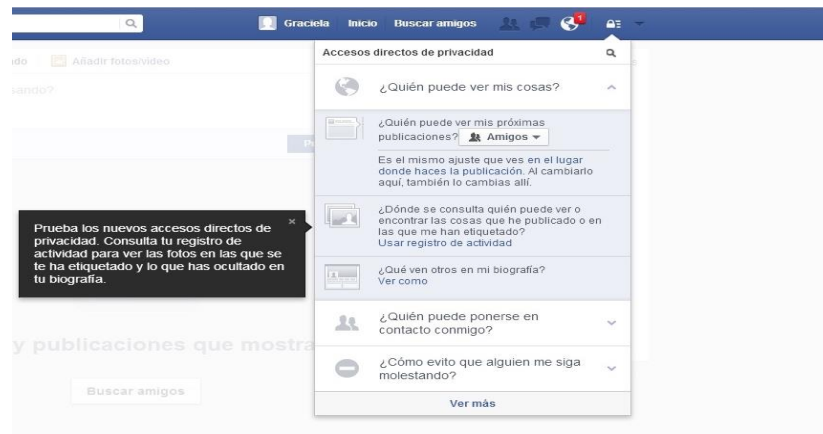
Graciela Inicio Buscar amigos 1

ido Añadir fotos/video

sando?

Accesos directos de privacidad

¿Quién puede ver mis cosas?

¿Quién puede ver mis próximas publicaciones? Amigos

Es el mismo ajuste que ves en el lugar donde haces la publicación. Al cambiarlo aquí, también lo cambias allí.

¿Dónde se consulta quién puede ver o encontrar las cosas que he publicado o en las que me han etiquetado?
Usar registro de actividad

¿Qué ven otros en mi biografía?
Ver como

¿Quién puede ponerse en contacto conmigo?

¿Cómo evito que alguien me siga molestando?

Ver más

Prueba los nuevos accesos directos de privacidad. Consulta tu registro de actividad para ver las fotos en las que se te ha etiquetado y lo que has ocultado en tu biografía.

y publicaciones que mostra

Buscar amigos